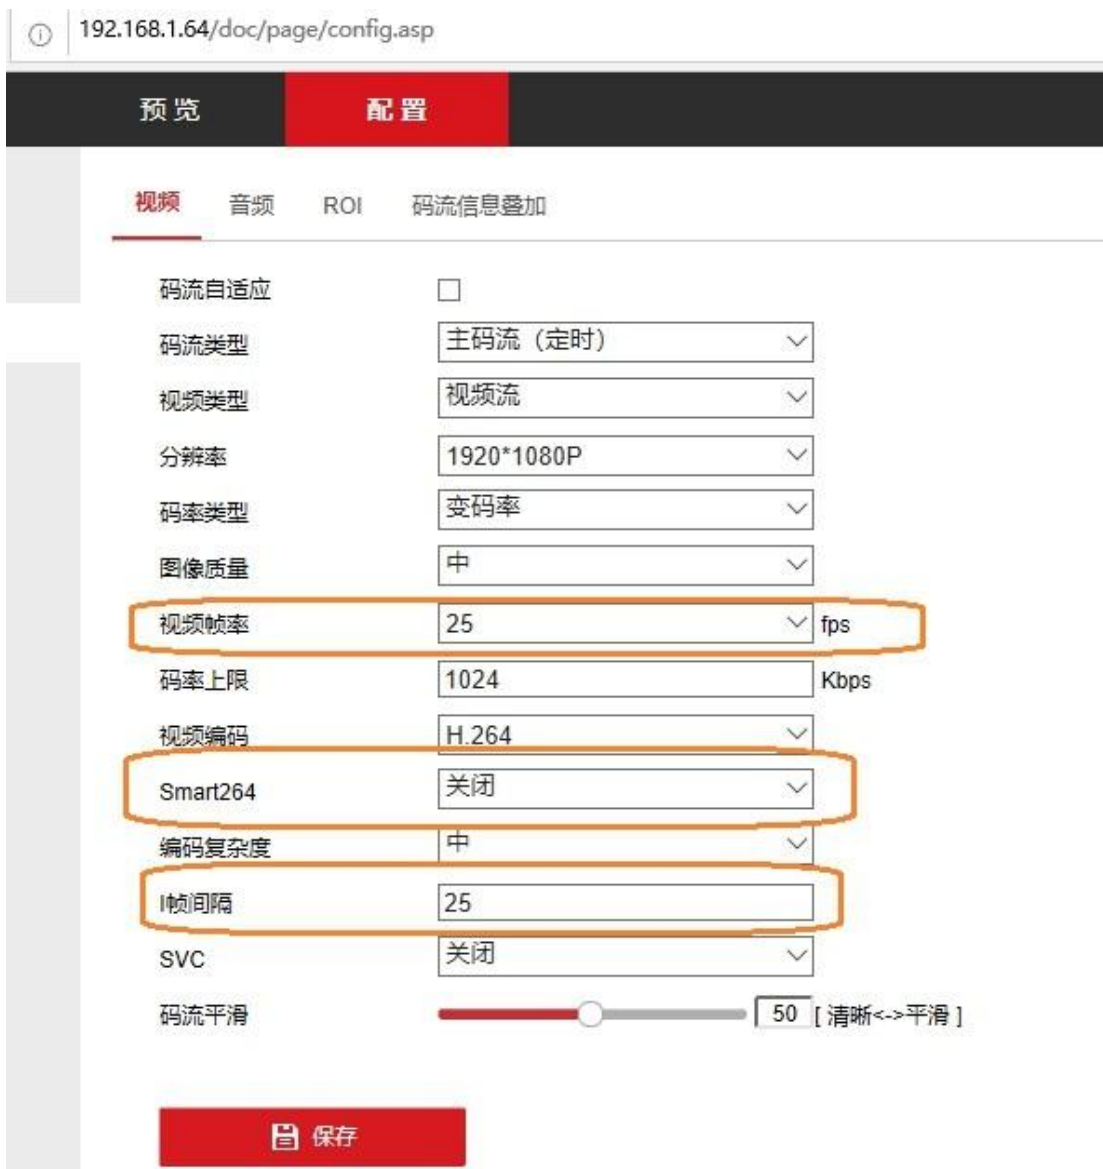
192.168.1.64/doc/page/config.asp

预览 配置

视频 音频 ROI 码流信息叠加

| | |
|---|---|
| 码流自适应 | |
| 码流类型 | 主码流（定时） |
| 视频类型 | 视频流 |
| 分辨率 | 1920*1080P |
| 码率类型 | 变码率 |
| 图像质量 | 中 |
| 视频帧率 | 25 fps |
| 码率上限 | 1024 Kbps |
| 视频编码 | H.264 |
| Smart264 | 关闭 |
| 编码复杂度 | 中 |
| I帧间隔 | 25 |
| SVC | 关闭 |
| 码流平滑 | 50 [ 清晰<->平滑 ] |

保存